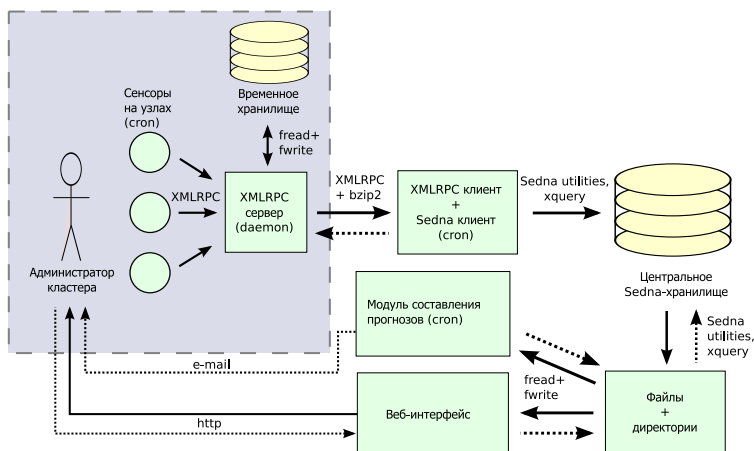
Временное хранилище

Сенсоры на узлах (cron)

fread+ fwrite

XMLRPC

XMLRPC сервер (daemon)

XMLRPC + bzip2

XMLRPC клиент + Sedna клиент (cron)

Sedna utilities, xquery

Администратор кластера

Центральное Sedna-хранилище

Модуль составления прогнозов (cron)

Sedna utilities, xquery

e-mail

fread+ fwrite

Файлы + директории

Веб-интерфейс

http